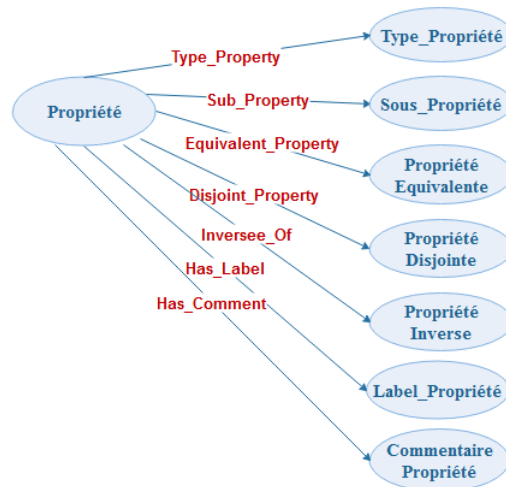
Propriété

Type_Property
Type_Propriété

Sub_Property
Sous_Propriété

Equivalent_Property
Propriété Equivalente

Disjoint_Property
Propriété Disjointe

Inversee_Of
Propriété Inverse

Has_Label
Label_Propriété

Has_Comment
Commentaire Propriété